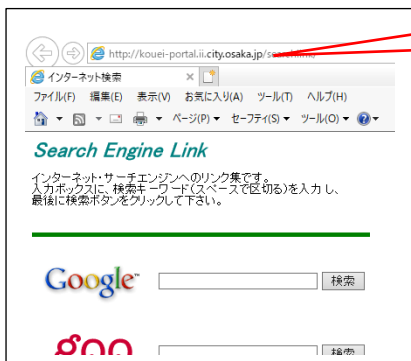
http://kouei-portal.ii.city.osaka.jp/se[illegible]

インターネット検索

ファイル(F) 編集(E) 表示(V) お気に入り(A) ツール(T) ヘルプ(H)

ページ(P) ▾ セーフティ(S) ▾ ツール(O) ▾

Search Engine Link

インターネット・サーチエンジンへのリンク集です。
入力ボックスに、検索キーワード(スペースで区切る)を入力し、
最後に検索ボタンをクリックして下さい。

Google™ 検索

goo 検索